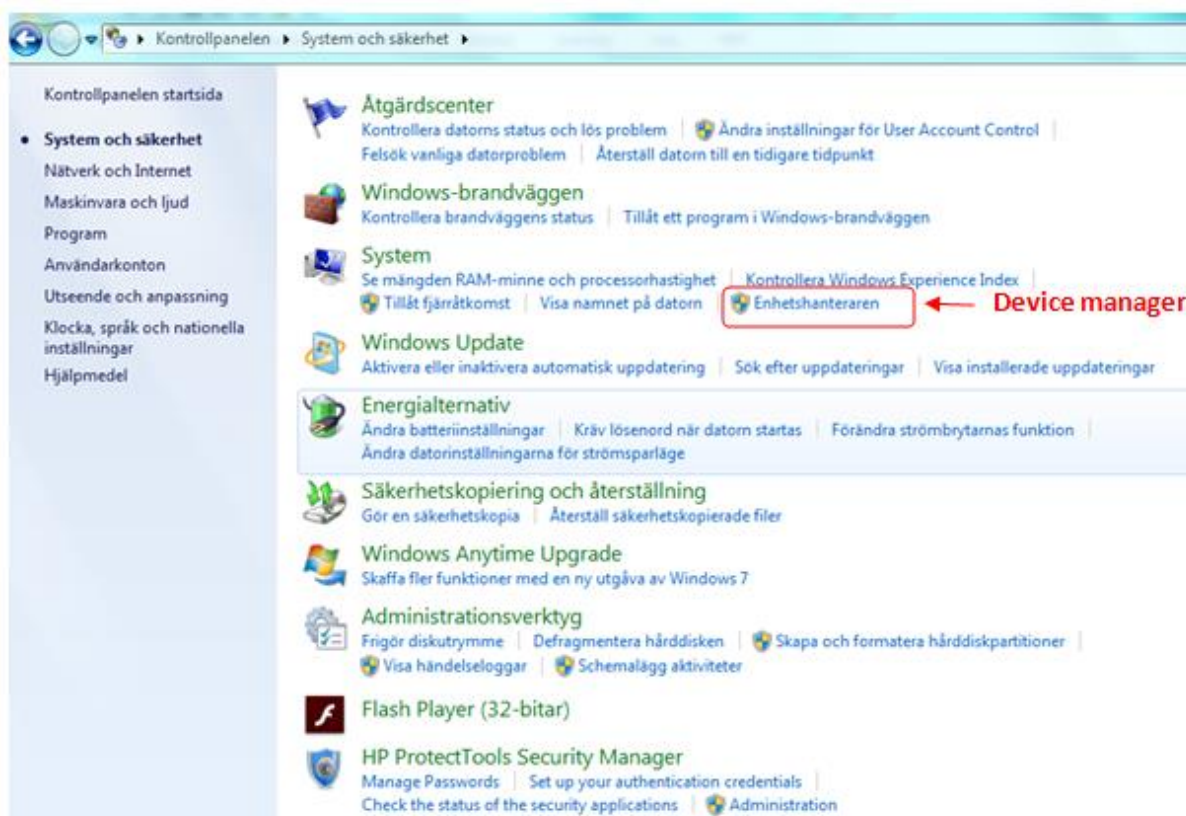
▸ Kontrollpanelen ▸ System och säkerhet ▸

Kontrollpanelen startsida
• System och säkerhet
Nätverk och Internet
Maskinvara och ljud
Program
Användarkonton
Utseende och anpassning
Klocka, språk och nationella inställningar
Hjälpmedel

Åtgärdscenter
Kontrollera datorns status och lös problem | Ändra inställningar för User Account Control |
Felsök vanliga datorproblem | Återställ datorn till en tidigare tidpunkt

Windows-brandväggen
Kontrollera brandväggens status | Tillåt ett program i Windows-brandväggen

System
Se mängden RAM-minne och processorhastighet | Kontrollera Windows Experience Index |
Tillåt fjärråtkomst | Visa namnet på datorn | Enhetshanteraren ← Device manager

Windows Update
Aktivera eller inaktivera automatisk uppdatering | Sök efter uppdateringar | Visa installerade uppdateringar

Energialternativ
Ändra batteriinställningar | Kräv lösenord när datorn startas | Förändra strömbrytarnas funktion |
Ändra datorinställningarna för strömsparläge

Säkerhetskopiering och återställning
Gör en säkerhetskopia | Återställ säkerhetskopierade filer

Windows Anytime Upgrade
Skaffa fler funktioner med en ny utgåva av Windows 7

Administrationsverktyg
Frigör diskutrymme | Defragmentera hårddisken | Skapa och formatera hårddiskpartitioner |
Visa händelseloggar | Schemalägg aktiviteter

Flash Player (32-bitar)

HP ProtectTools Security Manager
Manage Passwords | Set up your authentication credentials |
Check the status of the security applications | Administration